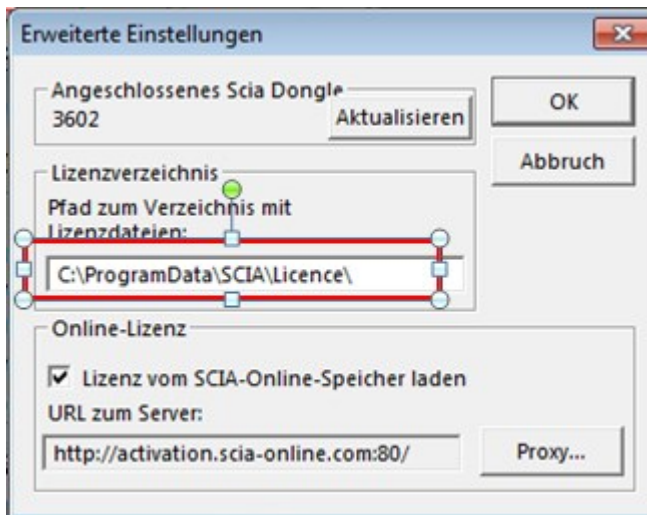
Erweiterte Einstellungen

Angeschlossenes Scia Dongle
3602
Aktualisieren

OK

Abbruch

Lizenzverzeichnis
Pfad zum Verzeichnis mit Lizenzdateien:
C:\ProgramData\SCIA\Licence\

Online-Lizenz
Lizenz vom SCIA-Online-Speicher laden
URL zum Server:
http://activation.scia-online.com:80/
Proxy...